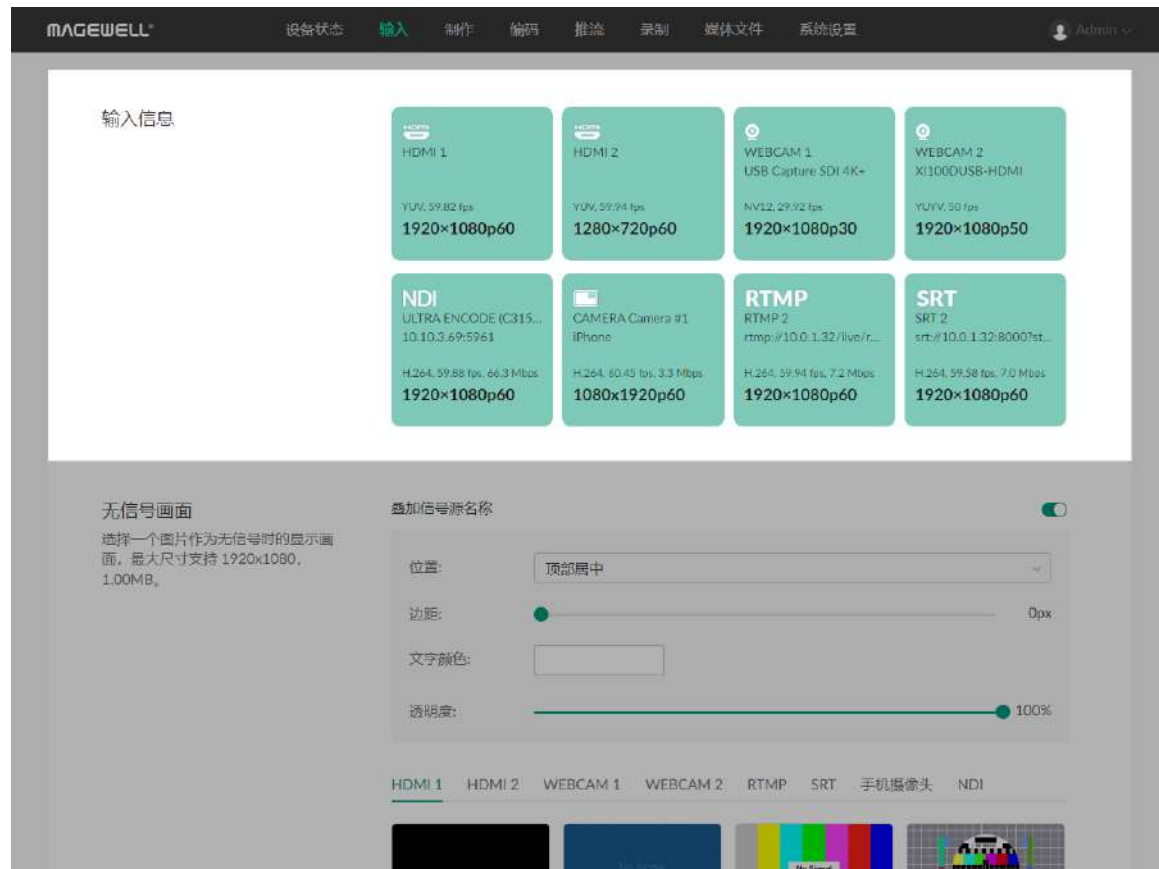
MAGEWELL 设备状态 输入 制作 编码 推流 录制 媒体文件 系统设置 Admin

输入信息

HDMI 1
YUV, 59.82 fps
1920×1080p60

HDMI 2
YUV, 59.94 fps
1280×720p60

WEBCAM 1
USB Capture SDI 4K+
NV12, 29.92 fps
1920×1080p30

WEBCAM 2
XI100DUSB-HDMI
YUYV, 50 fps
1920×1080p50

NDI
ULTRA ENCODE (C315...
10.10.3.69:5961
H.264, 59.88 fps, 66.3 Mbps
1920×1080p60

CAMERA Camera #1
iPhone
H.264, 60.45 fps, 3.3 Mbps
1080×1920p60

RTMP
RTMP 2
rtmp://10.0.1.32/live/r...
H.264, 59.94 fps, 7.2 Mbps
1920×1080p60

SRT
SRT 2
srt://10.0.1.32:8000?st...
H.264, 59.58 fps, 7.0 Mbps
1920×1080p60

无信号画面
选择一个图片作为无信号时的显示画面，最大尺寸支持 1920x1080，1.00MB。

叠加信号源名称

位置: 顶部居中
边距: 0px
文字颜色:
透明度: 100%

HDMI 1 HDMI 2 WEBCAM 1 WEBCAM 2 RTMP SRT 手机摄像头 NDI